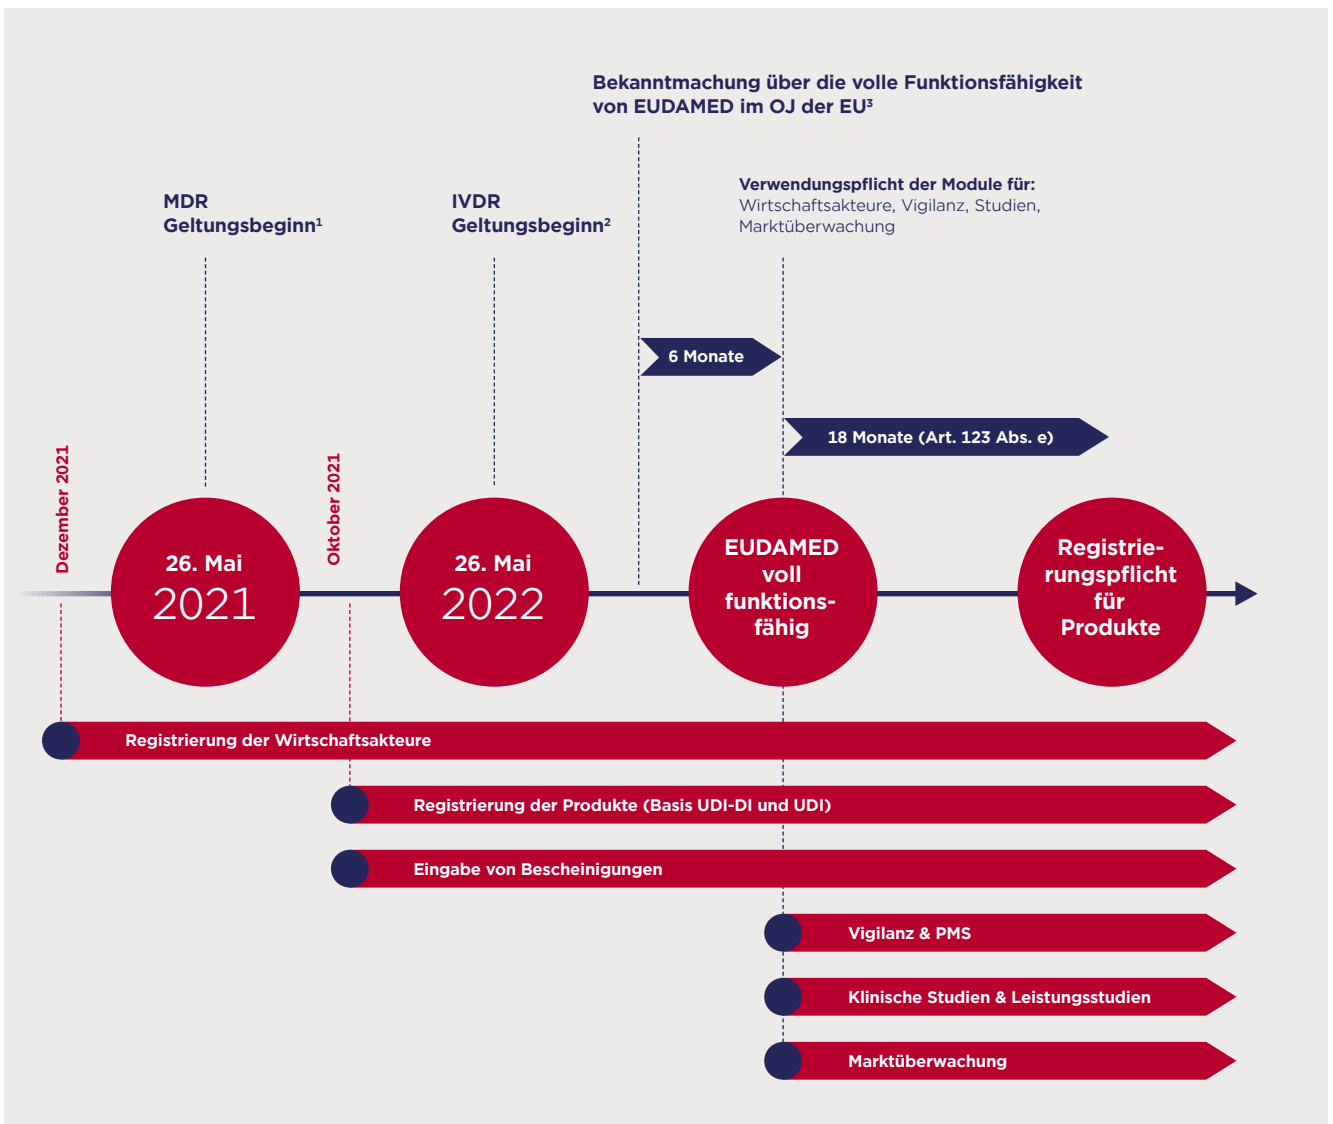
Bekanntmachung über die volle Funktionsfähigkeit von EUDAMED im OJ der EU³

MDR Geltungsbeginn¹

IVDR Geltungsbeginn²

Verwendungspflicht der Module für: Wirtschaftsakteure, Vigilanz, Studien, Marktüberwachung

6 Monate

18 Monate (Art. 123 Abs. e)

Dezember 2021

26. Mai 2021

Oktober 2021

26. Mai 2022

EUDAMED voll funktionsfähig

Registrierungspflicht für Produkte

Registrierung der Wirtschaftsakteure

Registrierung der Produkte (Basis UDI-DI und UDI)

Eingabe von Bescheinigungen

Vigilanz & PMS

Klinische Studien & Leistungsstudien

Marktüberwachung